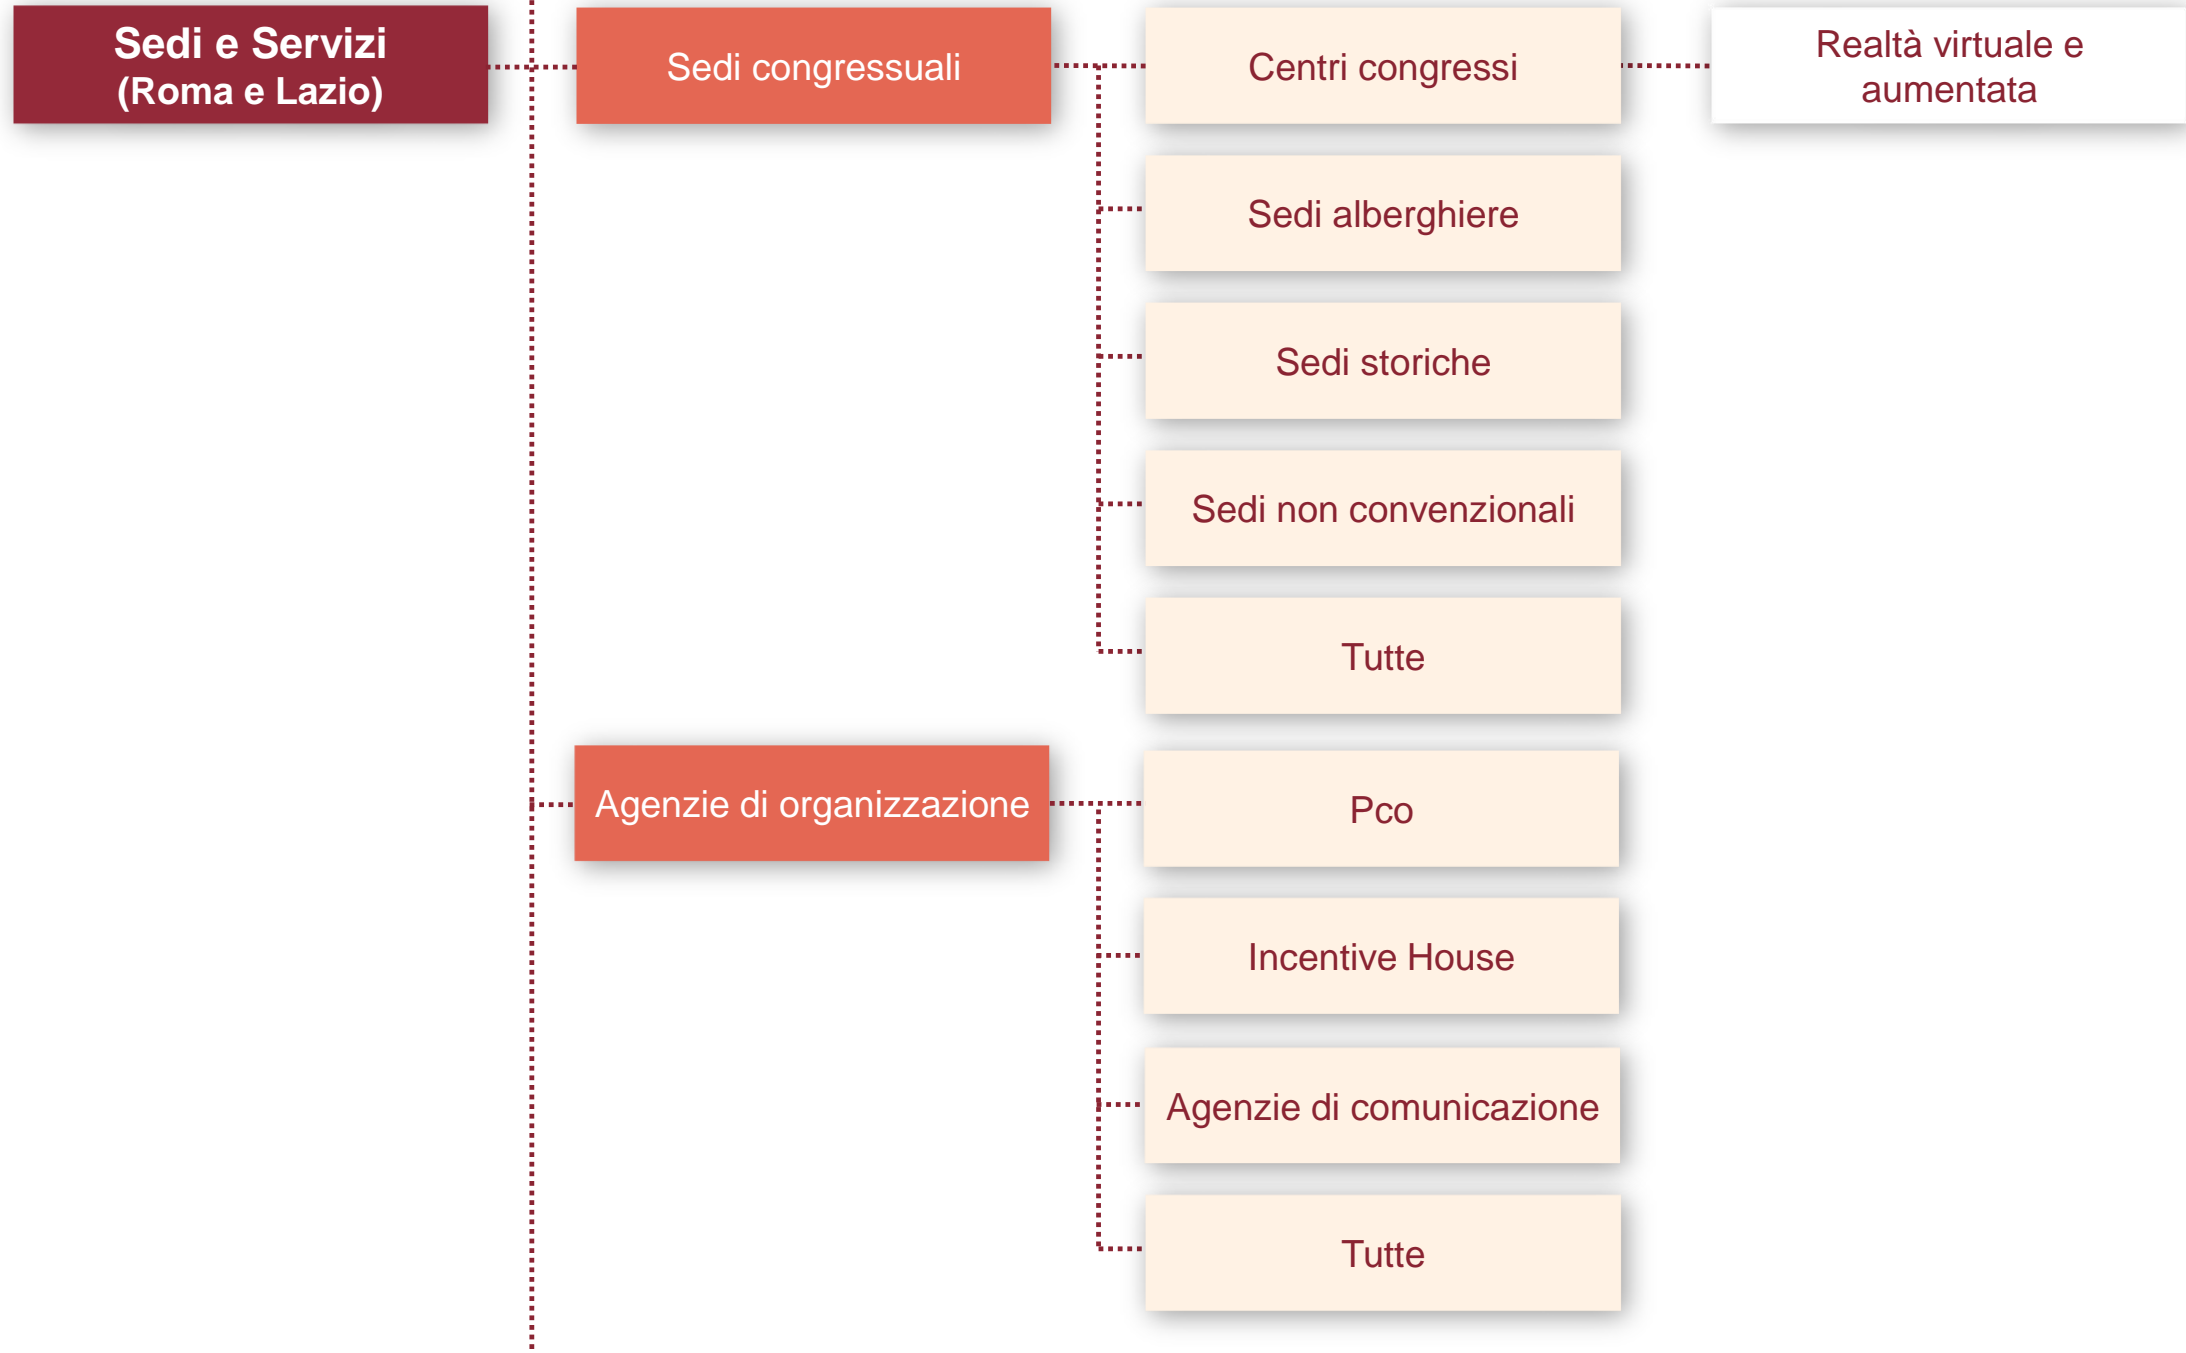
Sedi e Servizi
(Roma e Lazio)

Sedi congressuali

Centri congressi

Realtà virtuale e aumentata

Sedi alberghiere

Sedi storiche

Sedi non convenzionali

Tutte

Agenzie di organizzazione

Pco

Incentive House

Agenzie di comunicazione

Tutte